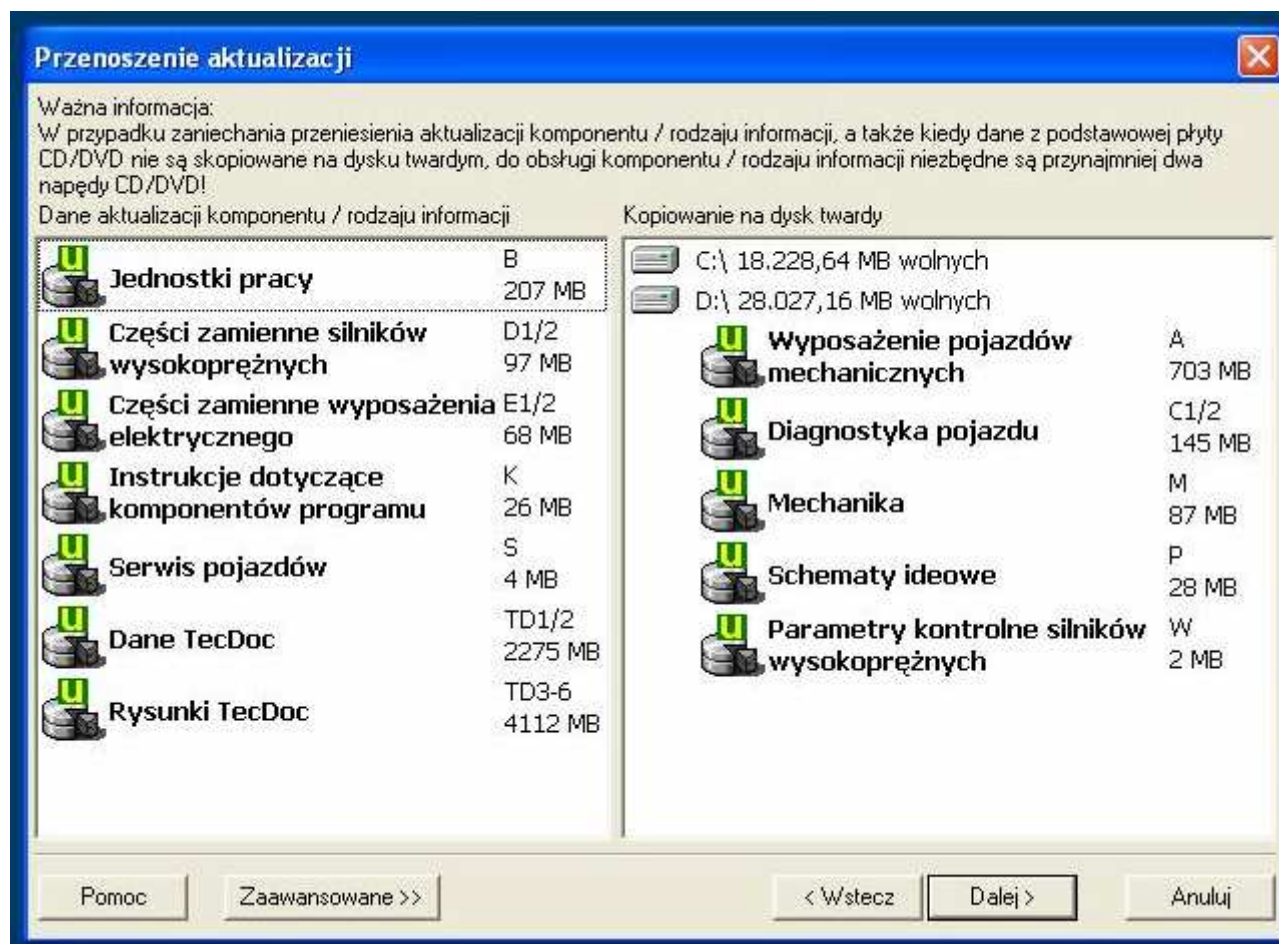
Przenoszenie aktualizacji

Ważna informacja:
W przypadku zaniechania przeniesienia aktualizacji komponentu / rodzaju informacji, a także kiedy dane z podstawowej płyty CD/DVD nie są skopiowane na dysku twardym, do obsługi komponentu / rodzaju informacji niezbędne są przynajmniej dwa napędy CD/DVD!

Dane aktualizacji komponentu / rodzaju informacji

Jednostki pracy B 207 MB
Części zamienne silników wysokoprężnych D1/2 97 MB
Części zamienne wyposażenia elektrycznego E1/2 68 MB
Instrukcje dotyczące komponentów programu K 26 MB
Serwis pojazdów S 4 MB
Dane TecDoc TD1/2 2275 MB
Rysunki TecDoc TD3-6 4112 MB

Kopiowanie na dysk twardy

C:\ 18.228,64 MB wolnych
D:\ 28.027,16 MB wolnych
Wyposażenie pojazdów mechanicznych A 703 MB
Diagnostyka pojazdu C1/2 145 MB
Mechanika M 87 MB
Schematy ideowe P 28 MB
Parametry kontrolne silników wysokoprężnych W 2 MB

Pomoc
Zaawansowane >>
< Wstecz
Dalej >
Anuluj